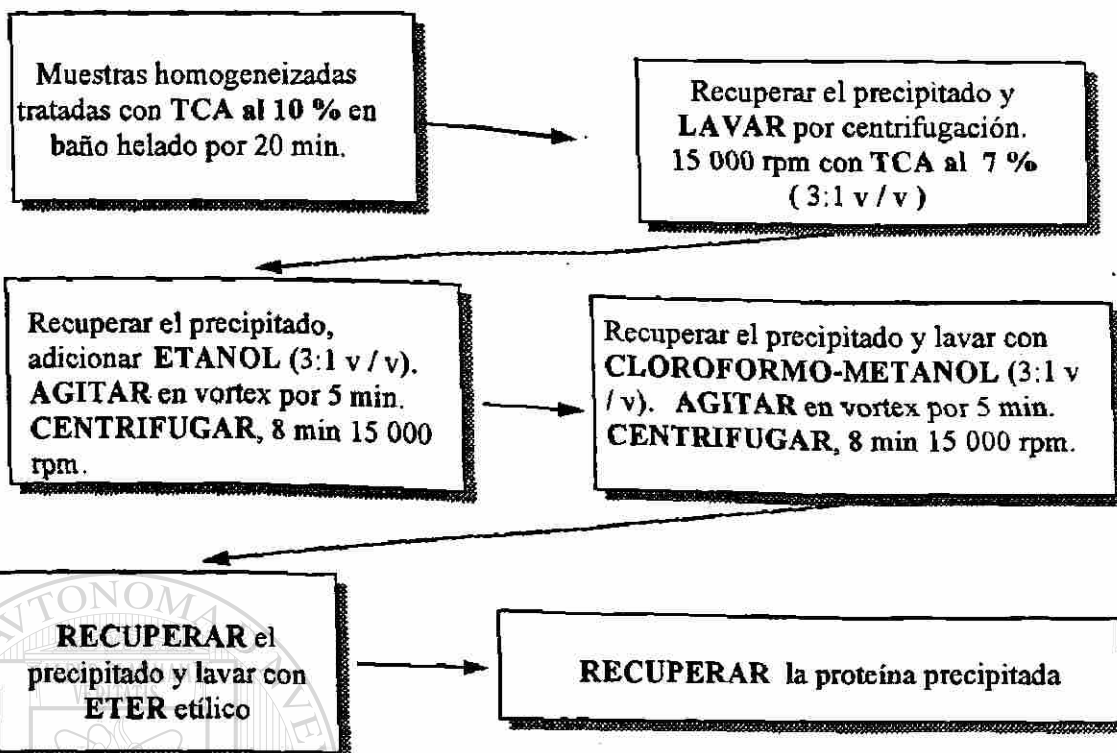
Muestras homogeneizadas tratadas con TCA al 10 % en baño helado por 20 min.

Recuperar el precipitado y LAVAR por centrifugación. 15 000 rpm con TCA al 7 % ( 3:1 v / v )

Recuperar el precipitado, adicionar ETANOL (3:1 v / v). AGITAR en vortex por 5 min. CENTRIFUGAR, 8 min 15 000 rpm.

Recuperar el precipitado y lavar con CLOROFORMO-METANOL (3:1 v / v). AGITAR en vortex por 5 min. CENTRIFUGAR, 8 min 15 000 rpm.

RECUPERAR el precipitado y lavar con ETER etílico

RECUPERAR la proteína precipitada

TONOMA
VERITATIS